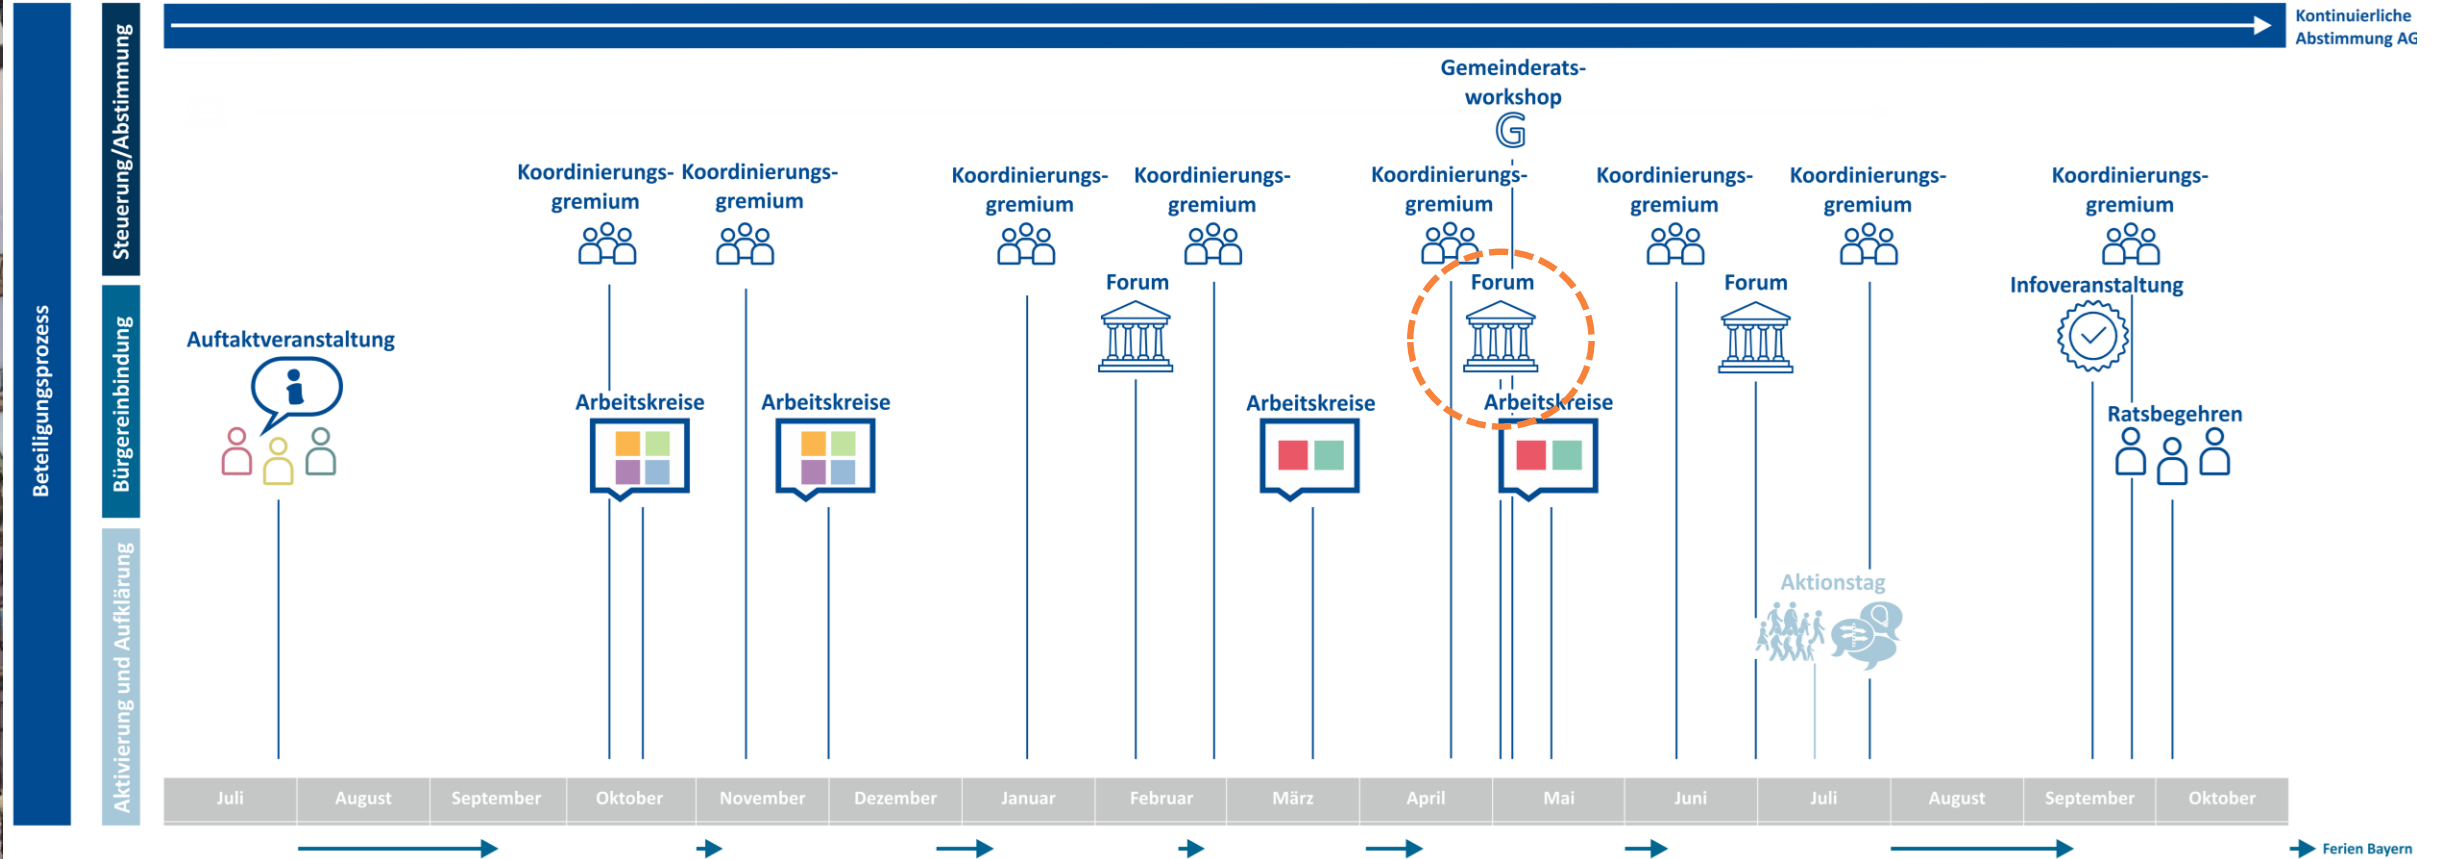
Beteiligungsprozess

Steuerung/Abstimmung

Bürgereinbindung

Aktivierung und Aufklärung

Kontinuierliche Abstimmung AG

Gemeinderats-workshop

Koordinierungs-gremium

Koordinierungs-gremium

Koordinierungs-gremium

Koordinierungs-gremium

Koordinierungs-gremium

Koordinierungs-gremium

Koordinierungs-gremium

Koordinierungs-gremium

Auftaktveranstaltung

Arbeitskreise

Arbeitskreise

Forum

Arbeitskreise

Forum

Arbeitskreise

Forum

Infoveranstaltung

Ratsbegehren

Aktionstag

| Juli | August | September | Oktober | November | Dezember | Januar | Februar | März | April | Mai | Juni | Juli | August | September | Oktober |
|---|---|---|---|---|---|---|---|---|---|---|---|---|---|---|---|

Ferien Bayern